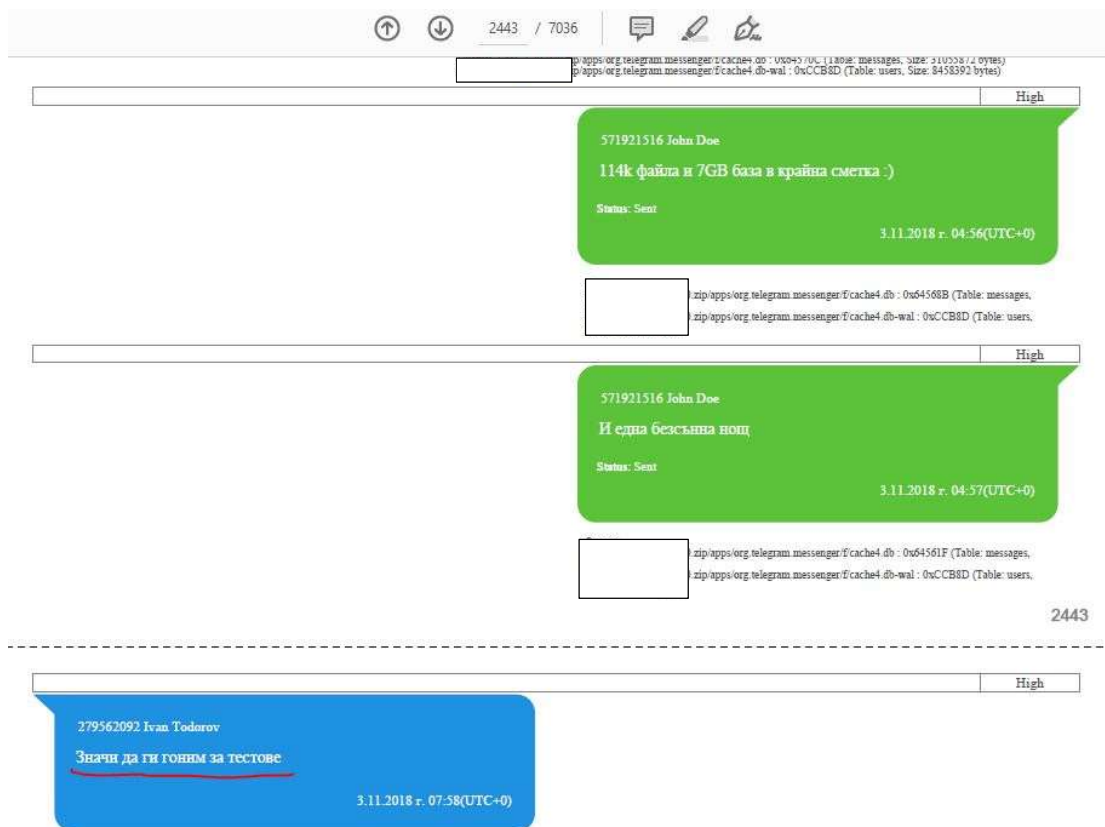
2443 / 7036

p/apps/org.telegram.messenger/f/cache4.db : 0x64570C (Table: messages, Size: 31055872 bytes)
p/apps/org.telegram.messenger/f/cache4.db-wal : 0xCCB8D (Table: users, Size: 8458392 bytes)

High

571921516 John Doe

114k файла и 7GB база в крайна сметка :)

Status: Sent

3.11.2018 г. 04:56(UTC+0)

.zip/apps/org.telegram.messenger/f/cache4.db : 0x64568B (Table: messages,
.zip/apps/org.telegram.messenger/f/cache4.db-wal : 0xCCB8D (Table: users,

High

571921516 John Doe

И една безсънна нощ

Status: Sent

3.11.2018 г. 04:57(UTC+0)

.zip/apps/org.telegram.messenger/f/cache4.db : 0x64561F (Table: messages,
.zip/apps/org.telegram.messenger/f/cache4.db-wal : 0xCCB8D (Table: users,

2443

High

279562092 Ivan Todorov

Значи да ги гоним за тестове

3.11.2018 г. 07:58(UTC+0)